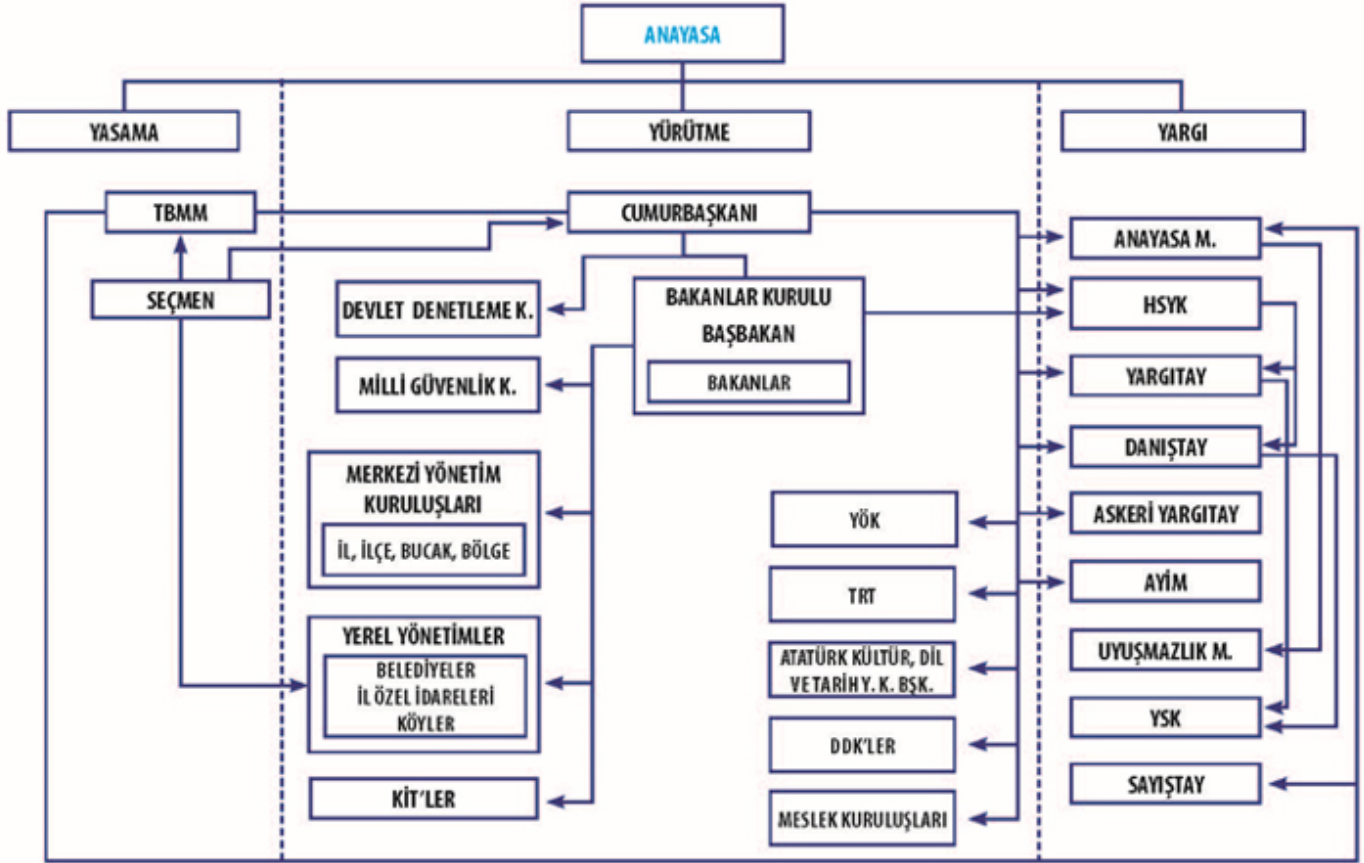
ANAYASA

YASAMA

YÜRÜTME

YARGI

TBMM

SEÇMEN

CUMURBAŞKANI

DEVLET DENETLEME K.

BAKANLAR KURULU
BAŞBAKAN

BAKANLAR

MİLLİ GÜVENLİK K.

MERKEZİ YÖNETİM KURULUŞLARI

İL, İLÇE, BUCAK, BÖLGE

YEREL YÖNETİMLER

BELEDİYELER
İL ÖZEL İDARELERİ
KÖYLER

KİT'LER

YÖK

TRT

ATATÜRK KÜLTÜR, DİL VE TARİH Y. K. BŞK.

DDK'LER

MESLEK KURULUŞLARI

ANAYASA M.

HSYK

YARGITAY

DANIŞTAY

ASKERİ YARGITAY

AYİM

UYUŞMAZLIK M.

YSK

SAYIŞTAY